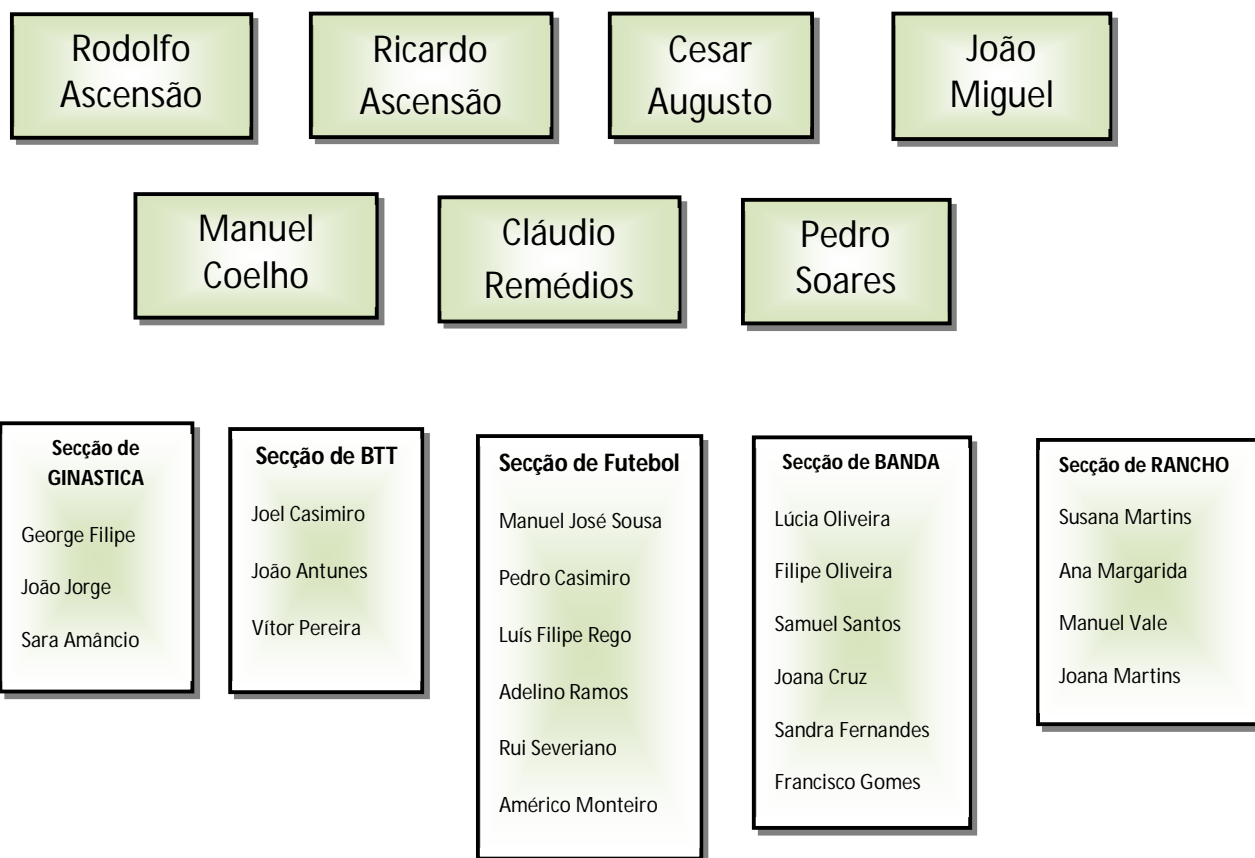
Rodolfo Ascensão

Ricardo Ascensão

Cesar Augusto

João Miguel

Manuel Coelho

Cláudio Remédios

Pedro Soares

Secção de GINASTICA

George Filipe

João Jorge

Sara Amâncio

Secção de BTT

Joel Casimiro

João Antunes

Vítor Pereira

Secção de Futebol

Manuel José Sousa

Pedro Casimiro

Luís Filipe Rego

Adelino Ramos

Rui Severiano

Américo Monteiro

Secção de BANDA

Lúcia Oliveira

Filipe Oliveira

Samuel Santos

Joana Cruz

Sandra Fernandes

Francisco Gomes

Secção de RANCHO

Susana Martins

Ana Margarida

Manuel Vale

Joana Martins